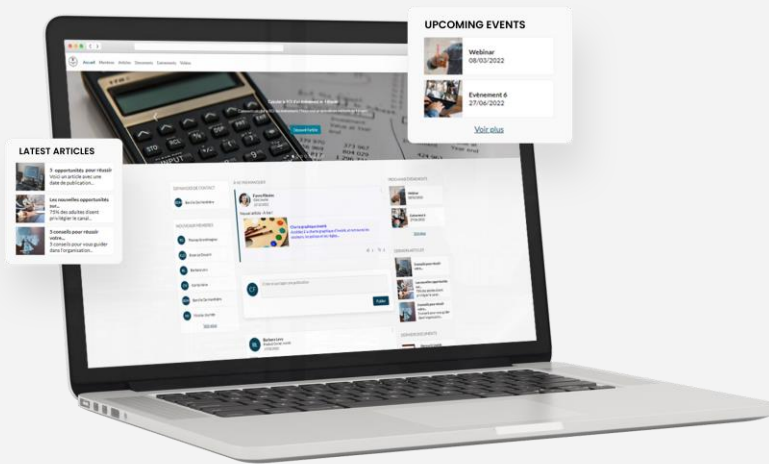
UPCOMING EVENTS

Webinar
08/03/2022

Evènement 6
27/06/2022

Voir plus

LATEST ARTICLES

5 opportunités pour réussir
Voici un article avec une date de publication...

Les nouvelles opportunités sur...
75% des adultes étant privilégier le canal...

5 conseils pour réussir votre...
5 conseils pour vous guider dans l'organisation...

Accueil Membres Articles Documents Evénements Vidéos

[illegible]

Découvrir l'article

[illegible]

Publier